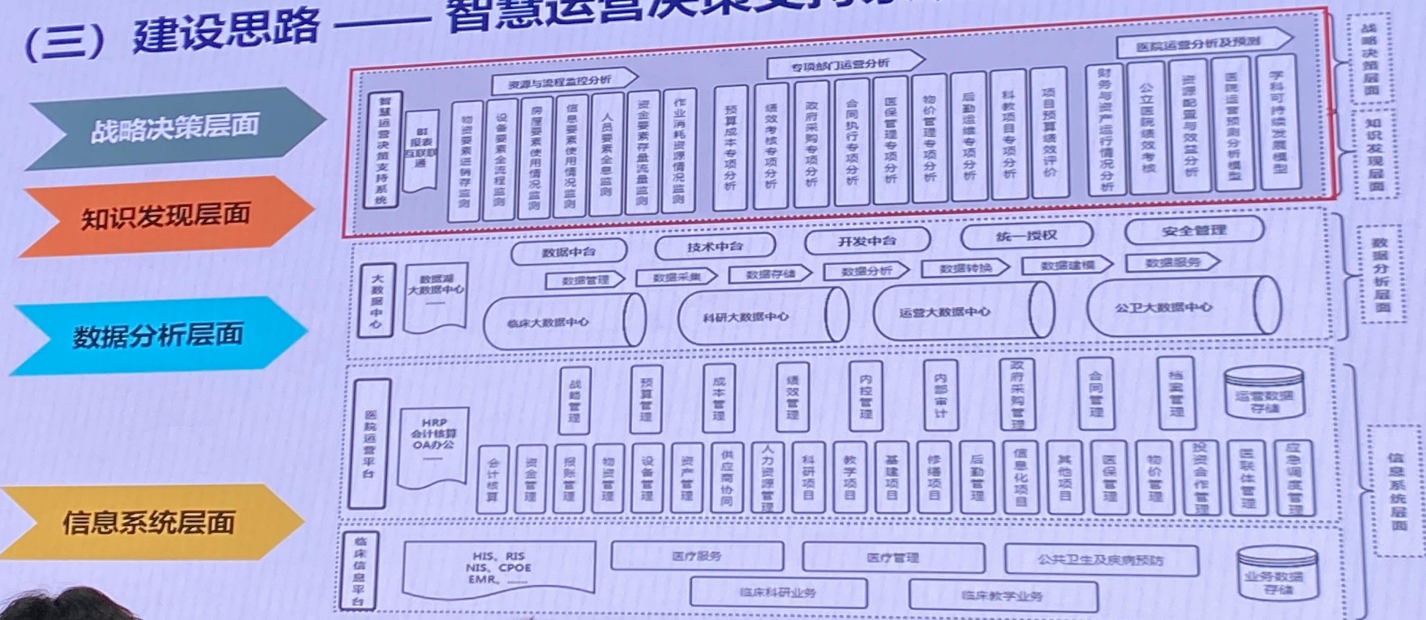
（三）建设思路 —— 智慧运营决策支持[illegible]

战略决策层面

知识发现层面

数据分析层面

信息系统层面

资源与流程监控分析

专项部门运营分析

医院运营分析及预测

智慧运营决策支持系统

BI报表互联互通

物资要素进销存监测

设备要素全流程监测

房屋要素使用情况监测

信息要素使用情况监测

人员要素全息监测

资金要素存量流量监测

作业消耗资源情况监测

预算成本专项分析

绩效考核专项分析

政府采购专项分析

合同执行专项分析

医保管理专项分析

物价管理专项分析

后勤运维专项分析

科教项目专项分析

项目预算绩效评价

财务与资产运行情况分析

公立医院绩效考核

资源配置与效益分析

医院运营预测分析模型

学科可持续发展模型

战略决策层面

知识发现层面

数据中台

技术中台

开发中台

统一授权

安全管理

数据管理

数据采集

数据存储

数据分析

数据转换

数据建模

数据服务

大数据中心

数据湖大数据中心 ……

临床大数据中心

科研大数据中心

运营大数据中心

公卫大数据中心

数据分析层面

医院运营平台

HRP 会计核算 OA办公 ……

战略管理

预算管理

成本管理

绩效管理

内控管理

内部审计

政府采购管理

合同管理

档案管理

运营数据存储

会计核算

资金管理

报账管理

物资管理

设备管理

资产管理

供应商协同

人力资源管理

科研项目

教学项目

基建项目

修缮项目

后勤管理

信息化项目

其他项目

医保管理

物价管理

投资合作管理

医联体管理

应急调度管理

信息系统层面

临床信息平台

HIS、RIS NIS、CPOE EMR、……

医疗服务

医疗管理

公共卫生及疾病预防

临床科研业务

临床教学业务

业务数据存储